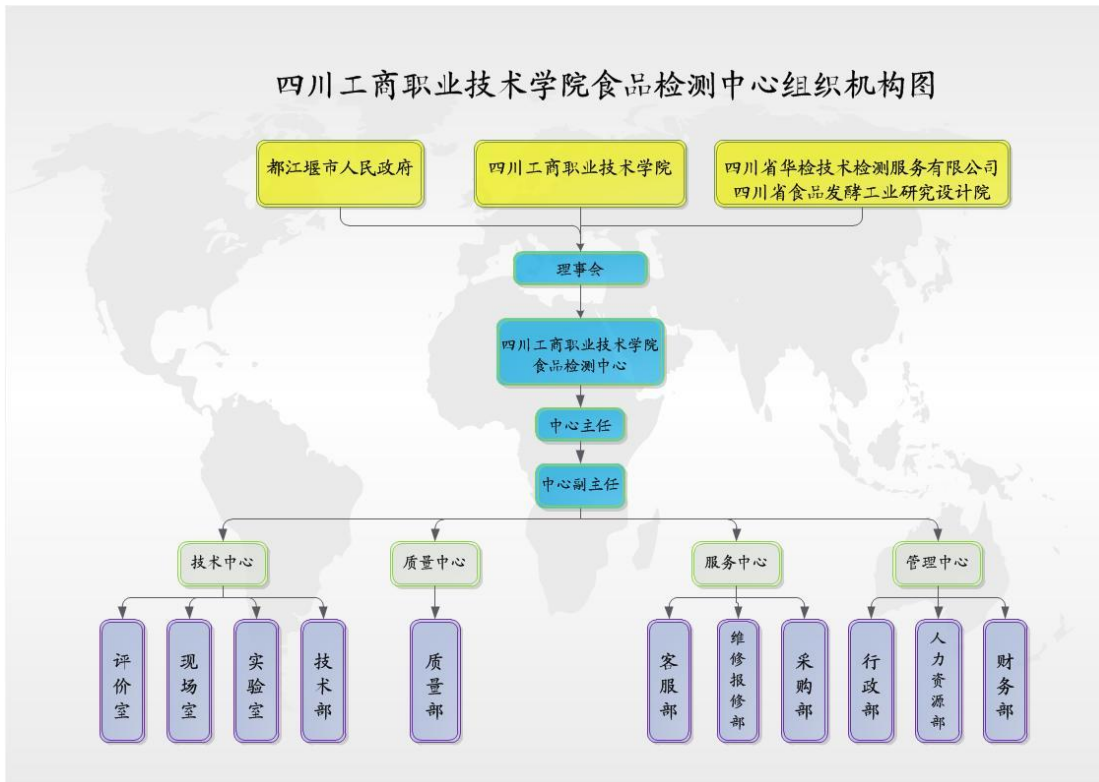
四川工商职业技术学院食品检测中心组织机构图

都江堰市人民政府

四川工商职业技术学院

四川省华检技术检测服务有限公司
四川省食品发酵工业研究设计院

理事会

四川工商职业技术学院
食品检测中心

中心主任

中心副主任

技术中心

质量中心

服务中心

管理中心

评价室

现场室

实验室

技术部

质量部

客服部

维修报修部

采购部

行政部

人力资源部

财务部